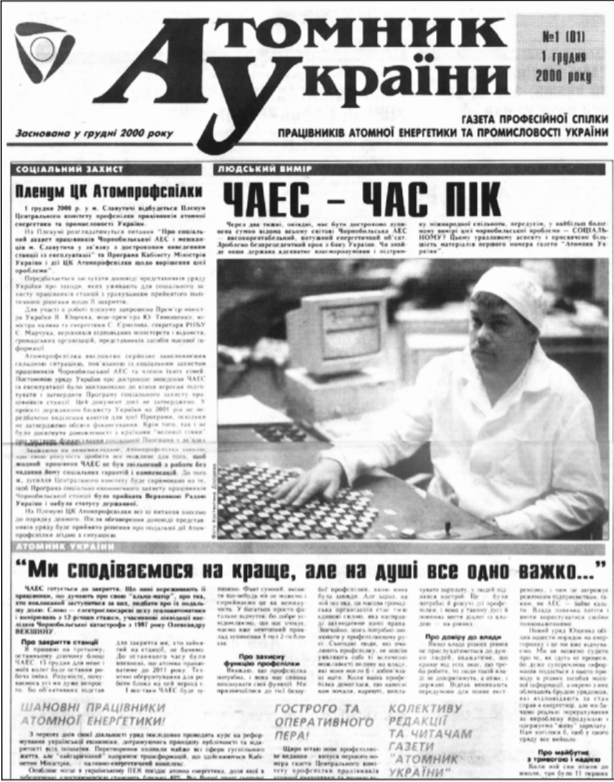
Атомник України

№1 (01)
1 грудня
2000 року

Заснована у грудні 2000 року

ГАЗЕТА ПРОФЕСІЙНОЇ СПІЛКИ ПРАЦІВНИКІВ АТОМНОЇ ЕНЕРГЕТИКИ ТА ПРОМИСЛОВОСТІ УКРАЇНИ

СОЦІАЛЬНИЙ ЗАХИСТ

Пленум ЦК Атомпрофспілки

1 грудня 2000 р. у м. Славутичі відбудеться Пленум Центрального комітету професійної спілки працівників атомної енергетики та промисловості України.

На Пленумі розглядатиметься питання "Про соціальний захист працівників Чорнобильської АЕС і мешканців м. Славутича у зв'язку з достроковим виведенням станції з експлуатації" та Програма Кабінету Міністрів України і ЦК Атомпрофспілки щодо вирішення цієї проблеми".

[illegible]

ЛЮДСЬКИЙ ВИМІР

ЧАЕС – ЧАС ПІК

Через два тижні, 15 грудня, має бути достроково зупинена остання діюча енергоблок Чорнобильської АЕС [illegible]

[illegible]

АТОМНИК УКРАЇНИ

"Ми сподіваємося на краще, але на душі все одно важко..."

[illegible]

Про закриття станції

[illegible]

Про захисну функцію профспілки

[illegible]

Про довіру до влади

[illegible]

Про майбутнє з тривогою і надією

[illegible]

ШАНОВНІ ПРАЦІВНИКИ АТОМНОЇ ЕНЕРГЕТИКИ!

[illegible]

ГОСТРОГО ТА ОПЕРАТИВНОГО ПЕРА!

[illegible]

КОЛЕКТИВУ РЕДАКЦІЇ ТА ЧИТАЧАМ ГАЗЕТИ "АТОМНИК УКРАЇНИ"

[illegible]